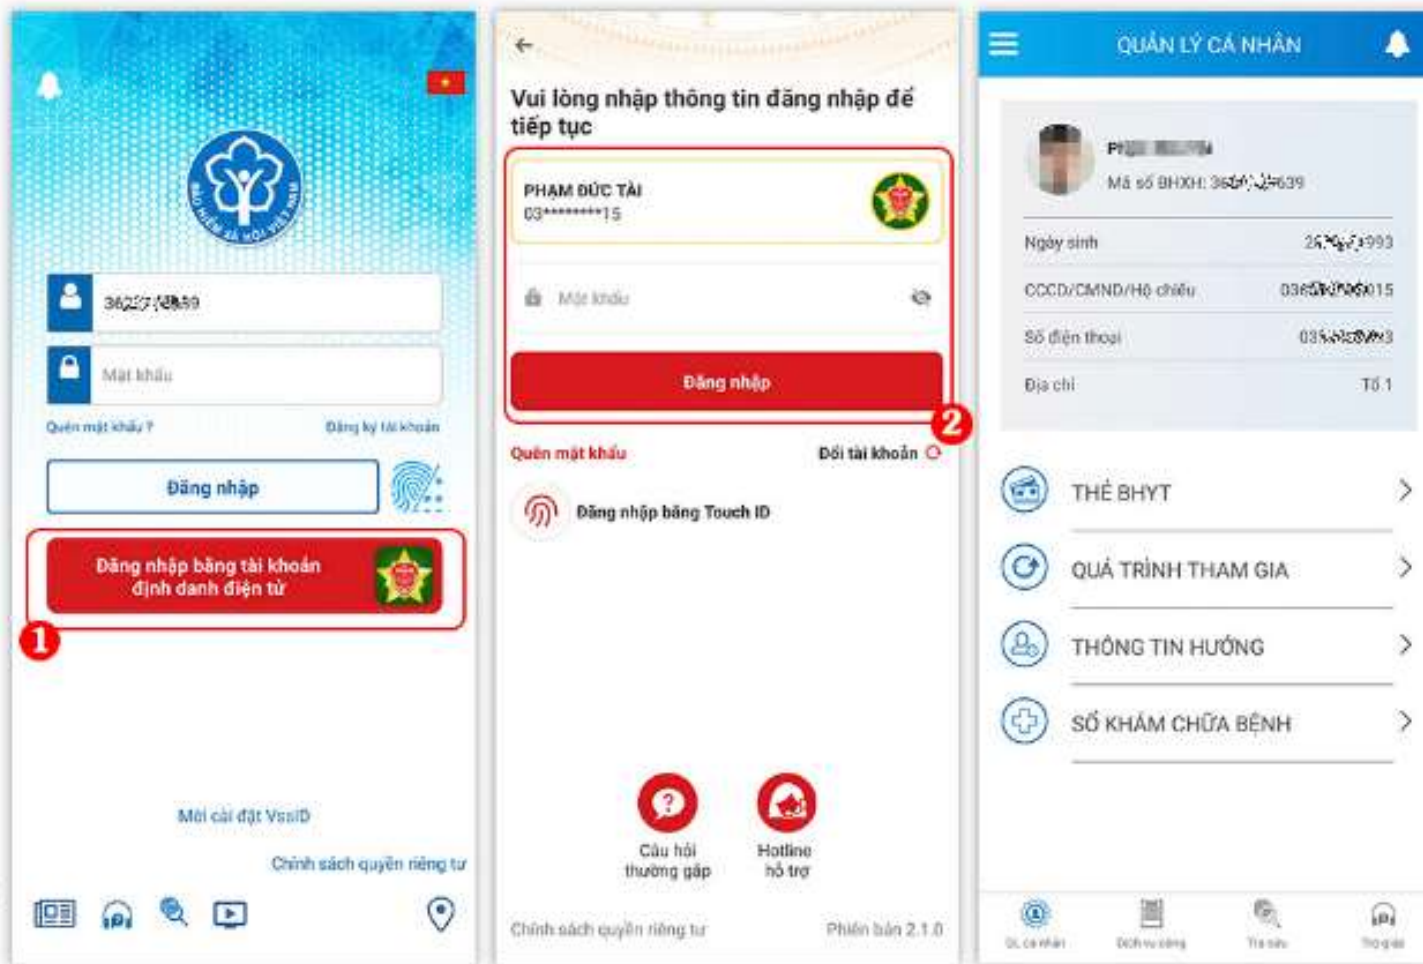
36227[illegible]59

Mật khẩu

Quên mật khẩu ?

Đăng ký tài khoản

Đăng nhập

Đăng nhập bằng tài khoản định danh điện tử

1

Mời cài đặt VssID

Chính sách quyền riêng tư

Vui lòng nhập thông tin đăng nhập để tiếp tục

PHẠM ĐỨC TÀI
03********15

Mật khẩu

Đăng nhập

2

Quên mật khẩu

Đổi tài khoản

Đăng nhập bằng Touch ID

Câu hỏi thường gặp

Hotline hỗ trợ

Chính sách quyền riêng tư

Phiên bản 2.1.0

QUẢN LÝ CÁ NHÂN

Ph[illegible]

Mã số BHXH: 36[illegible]639

| Ngày sinh | 2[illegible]993 |
|---|---|
| CCCD/CMND/Hộ chiếu | 036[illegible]015 |
| Số điện thoại | 03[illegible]3 |
| Địa chỉ | Tổ 1 |

THẺ BHYT

QUÁ TRÌNH THAM GIA

THÔNG TIN HƯỞNG

SỔ KHÁM CHỮA BỆNH

QL cá nhân

Dịch vụ công

Tra cứu

Hỗ trợ